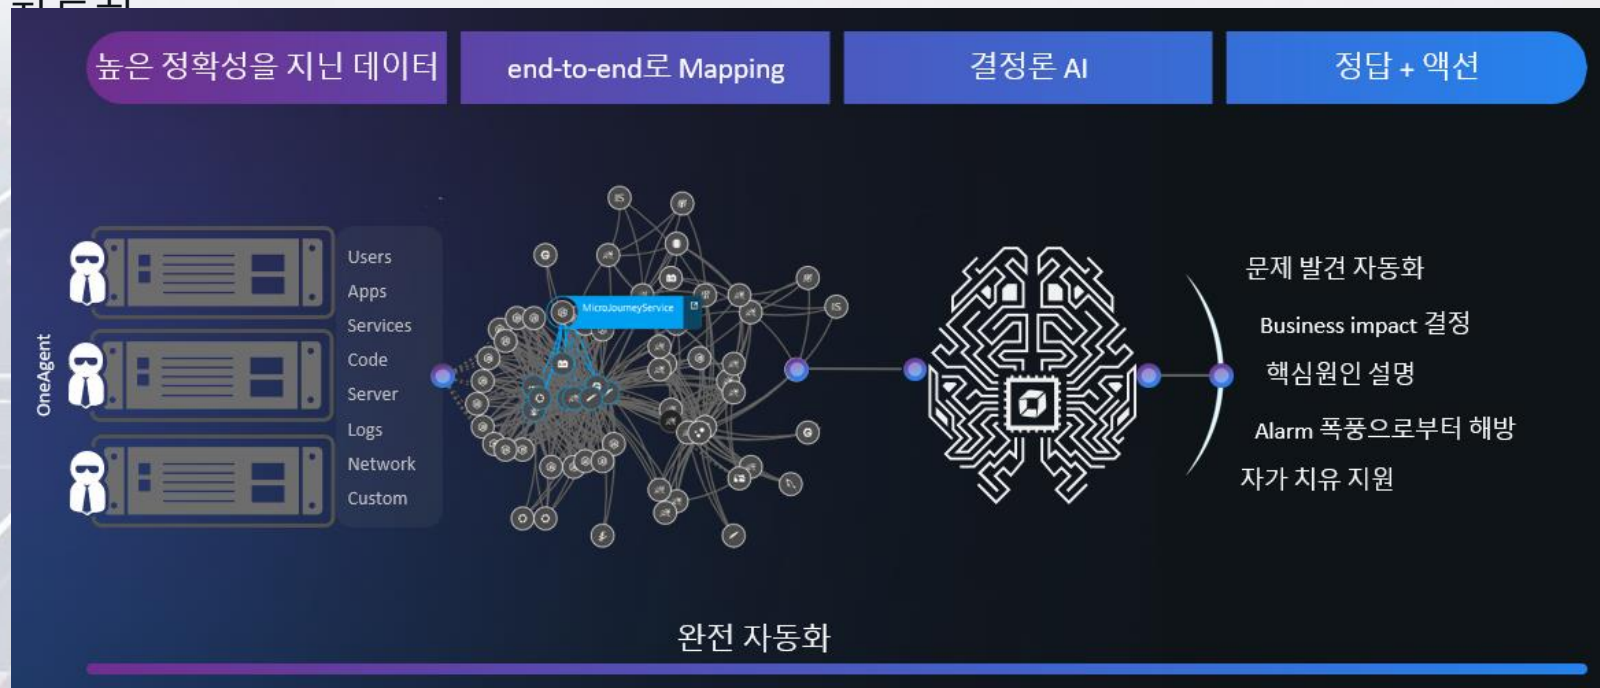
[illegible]

높은 정확성을 지닌 데이터 | end-to-end로 Mapping | 결정론 AI | 정답 + 액션

OneAgent

Users
Apps
Services
Code
Server
Logs
Network
Custom

MicroJourneyService

문제 발견 자동화
Business impact 결정
핵심원인 설명
Alarm 폭풍으로부터 해방
자가 치유 지원

완전 자동화